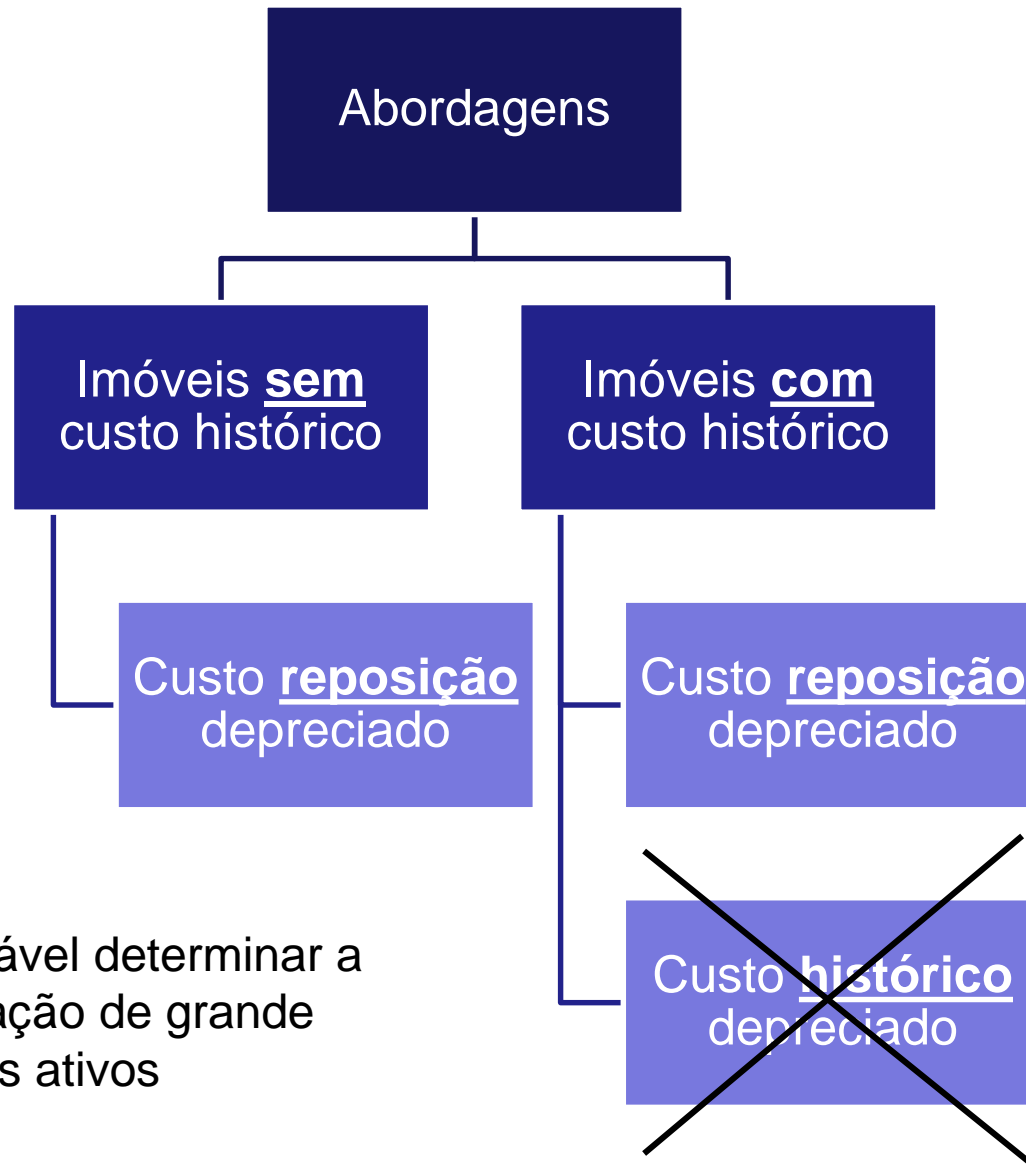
Abordagens

Imóveis **sem** custo histórico

Imóveis **com** custo histórico

Custo **reposição** depreciado

Custo **reposição** depreciado

Custo **histórico** depreciado

ável determinar a
ação de grande
s ativos